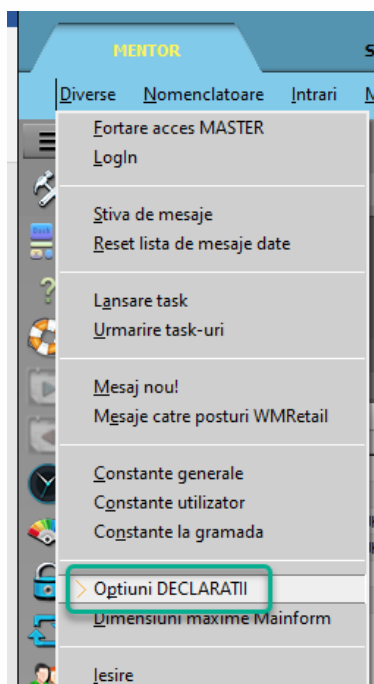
MENTOR

S

Diverse Nomenclatoare Intrari M

Fortare acces MASTER
LogIn

Stiva de mesaje
Reset lista de mesaje date

Lansare task
Urmarire task-uri

Mesaj nou!
Mesaje catre posturi WMRetail

Constante generale
Constante utilizator
Constante la gramada

Optiuni DECLARATII
Dimensiuni maxime Mainform

Iesire